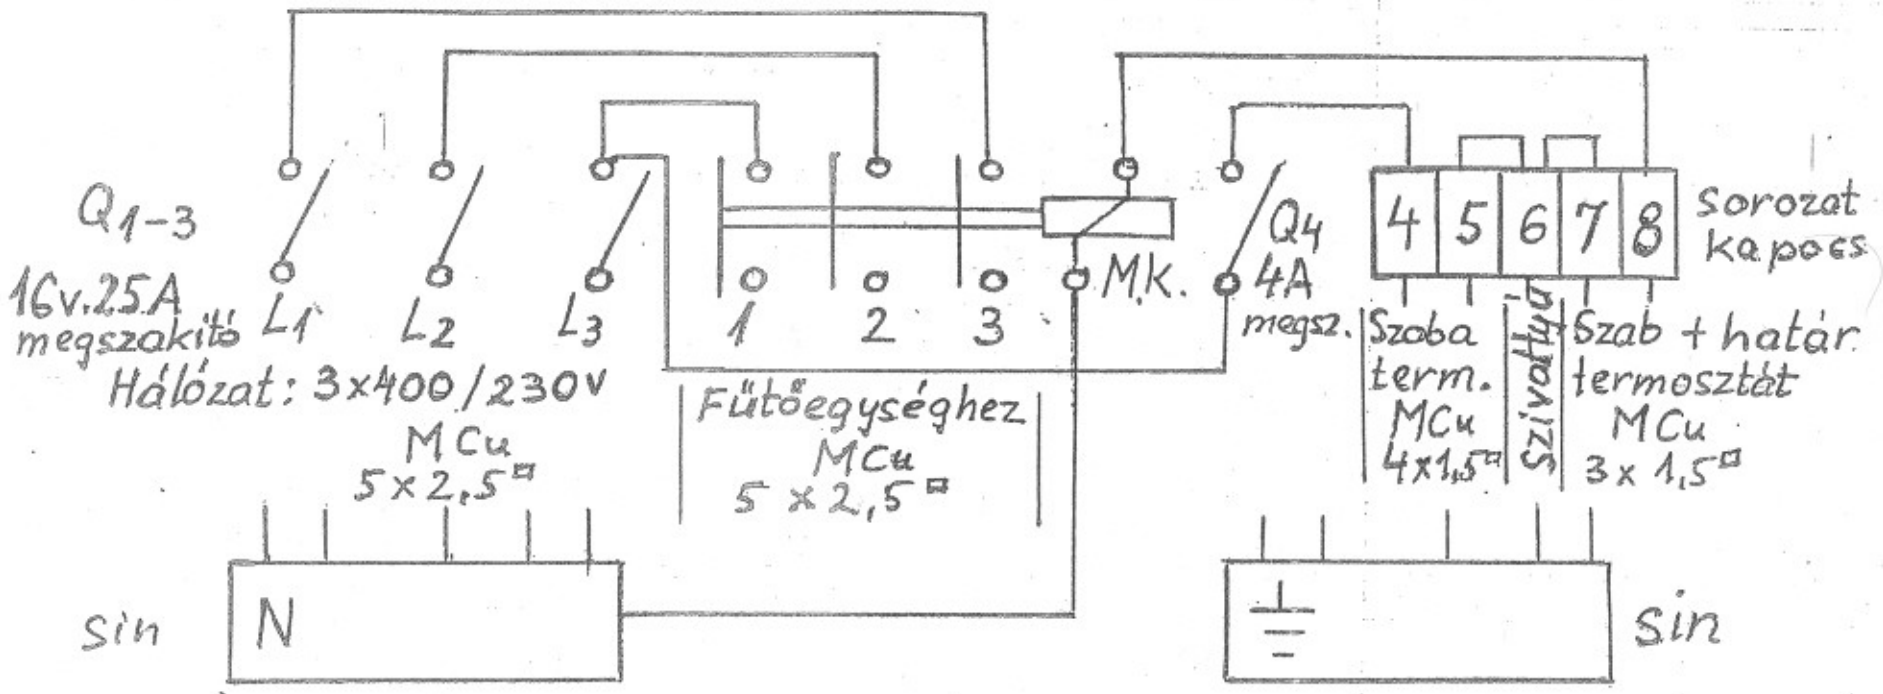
$Q_{1-3}$

16v.25A megszakító

$L_1$ $L_2$ $L_3$

Hálózat: 3x400/230V

MCu $5\times2,5^{\square}$

1 2 3

Fűtőegységhez MCu $5\times2,5^{\square}$

M.K.

$Q_4$ 4A megsz.

4 5 6 7 8

Sorozat kapocs

Szoba term. MCu $4\times1,5^{\square}$

Szivattyú

Szab + határ termosztát MCu $3\times1,5^{\square}$

sin N

sin